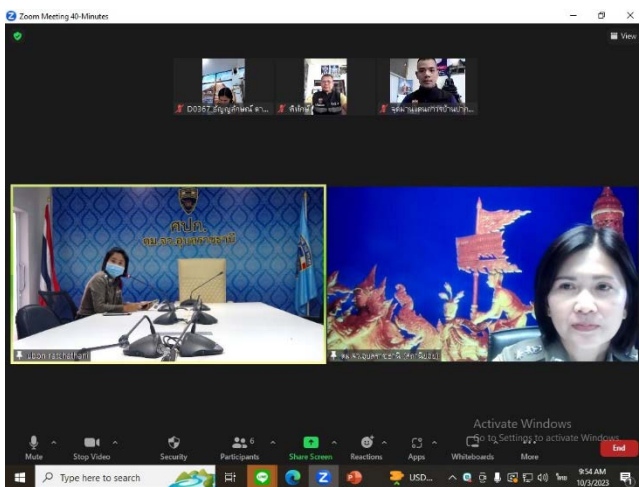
Zoom Meeting 40-Minutes

View

D0367_ธัญญลักษณ์ ลา...

ดังโกะ...

จุดบริการ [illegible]

ศปก.

ฌ.ส.อุบลราชธานี

ubon ratchathani

ฌ.ส.อุบลราชธานี (ส.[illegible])

Activate Windows

Go to Settings to activate Windows.

Mute

Stop Video

Security

6

Participants

Share Screen

Reactions

Apps

Whiteboards

More

End

Type here to search

USD...

9:54 AM

10/3/2023